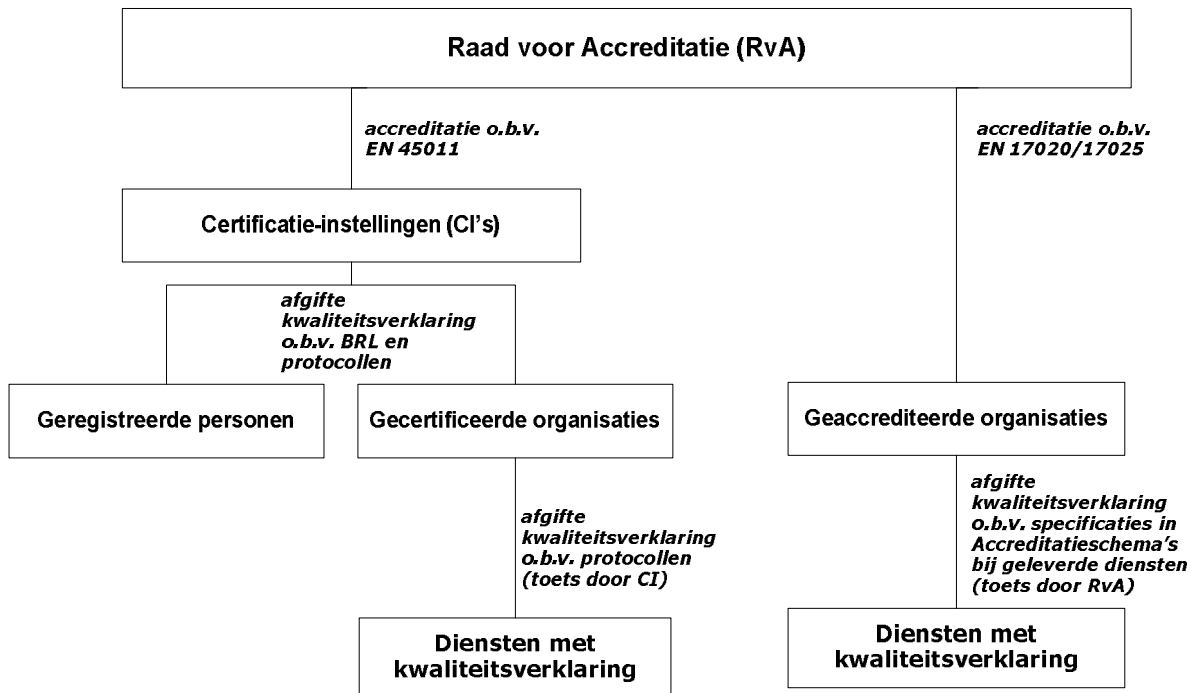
Raad voor Accreditatie (RvA)

accreditatie o.b.v. EN 45011

accreditatie o.b.v. EN 17020/17025

Certificatie-instellingen (CI's)

afgifte kwaliteitsverklaring o.b.v. BRL en protocollen

Geregistreerde personen

Gecertificeerde organisaties

Geaccrediteerde organisaties

afgifte kwaliteitsverklaring o.b.v. protocollen (toets door CI)

afgifte kwaliteitsverklaring o.b.v. specificaties in Accreditatieschema's bij geleverde diensten (toets door RvA)

Diensten met kwaliteitsverklaring

Diensten met kwaliteitsverklaring